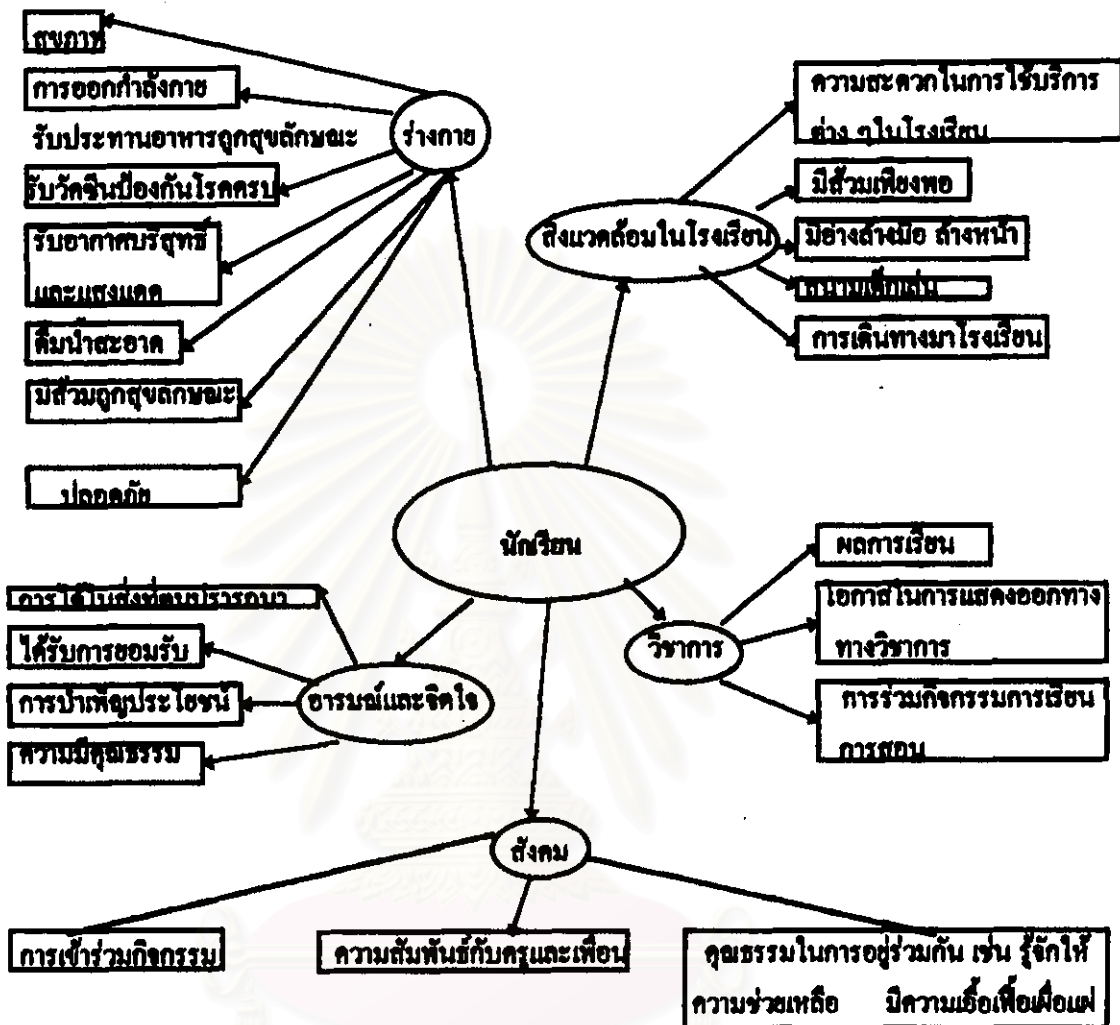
สุขภาพ

การออกกำลังกาย

รับประทานอาหารถูกสุขลักษณะ

รับวัคซีนป้องกันโรคครบ

รับอากาศบริสุทธิ์และแสงแดด

ดื่มน้ำสะอาด

มีส้วมถูกสุขลักษณะ

ปลอดภัย

ร่างกาย

ความสะดวกในการใช้บริการต่าง ๆในโรงเรียน

มีส้วมเพียงพอ

มีอ่างล้างมือ ล้างหน้า

สนามเด็กเล่น

การเดินทางมาโรงเรียน

สิ่งแวดล้อมในโรงเรียน

นักเรียน

การได้ในสิ่งที่ตนปรารถนา

ได้รับการยอมรับ

การบำเพ็ญประโยชน์

ความมีคุณธรรม

อารมณ์และจิตใจ

ผลการเรียน

โอกาสในการแสดงออกทางทางวิชาการ

การร่วมกิจกรรมการเรียนการสอน

วิชาการ

สังคม

การเข้าร่วมกิจกรรม

ความสัมพันธ์กับครูและเพื่อน

คุณธรรมในการอยู่ร่วมกัน เช่น รู้จักให้ความช่วยเหลือ มีความเอื้อเฟื้อเผื่อแผ่